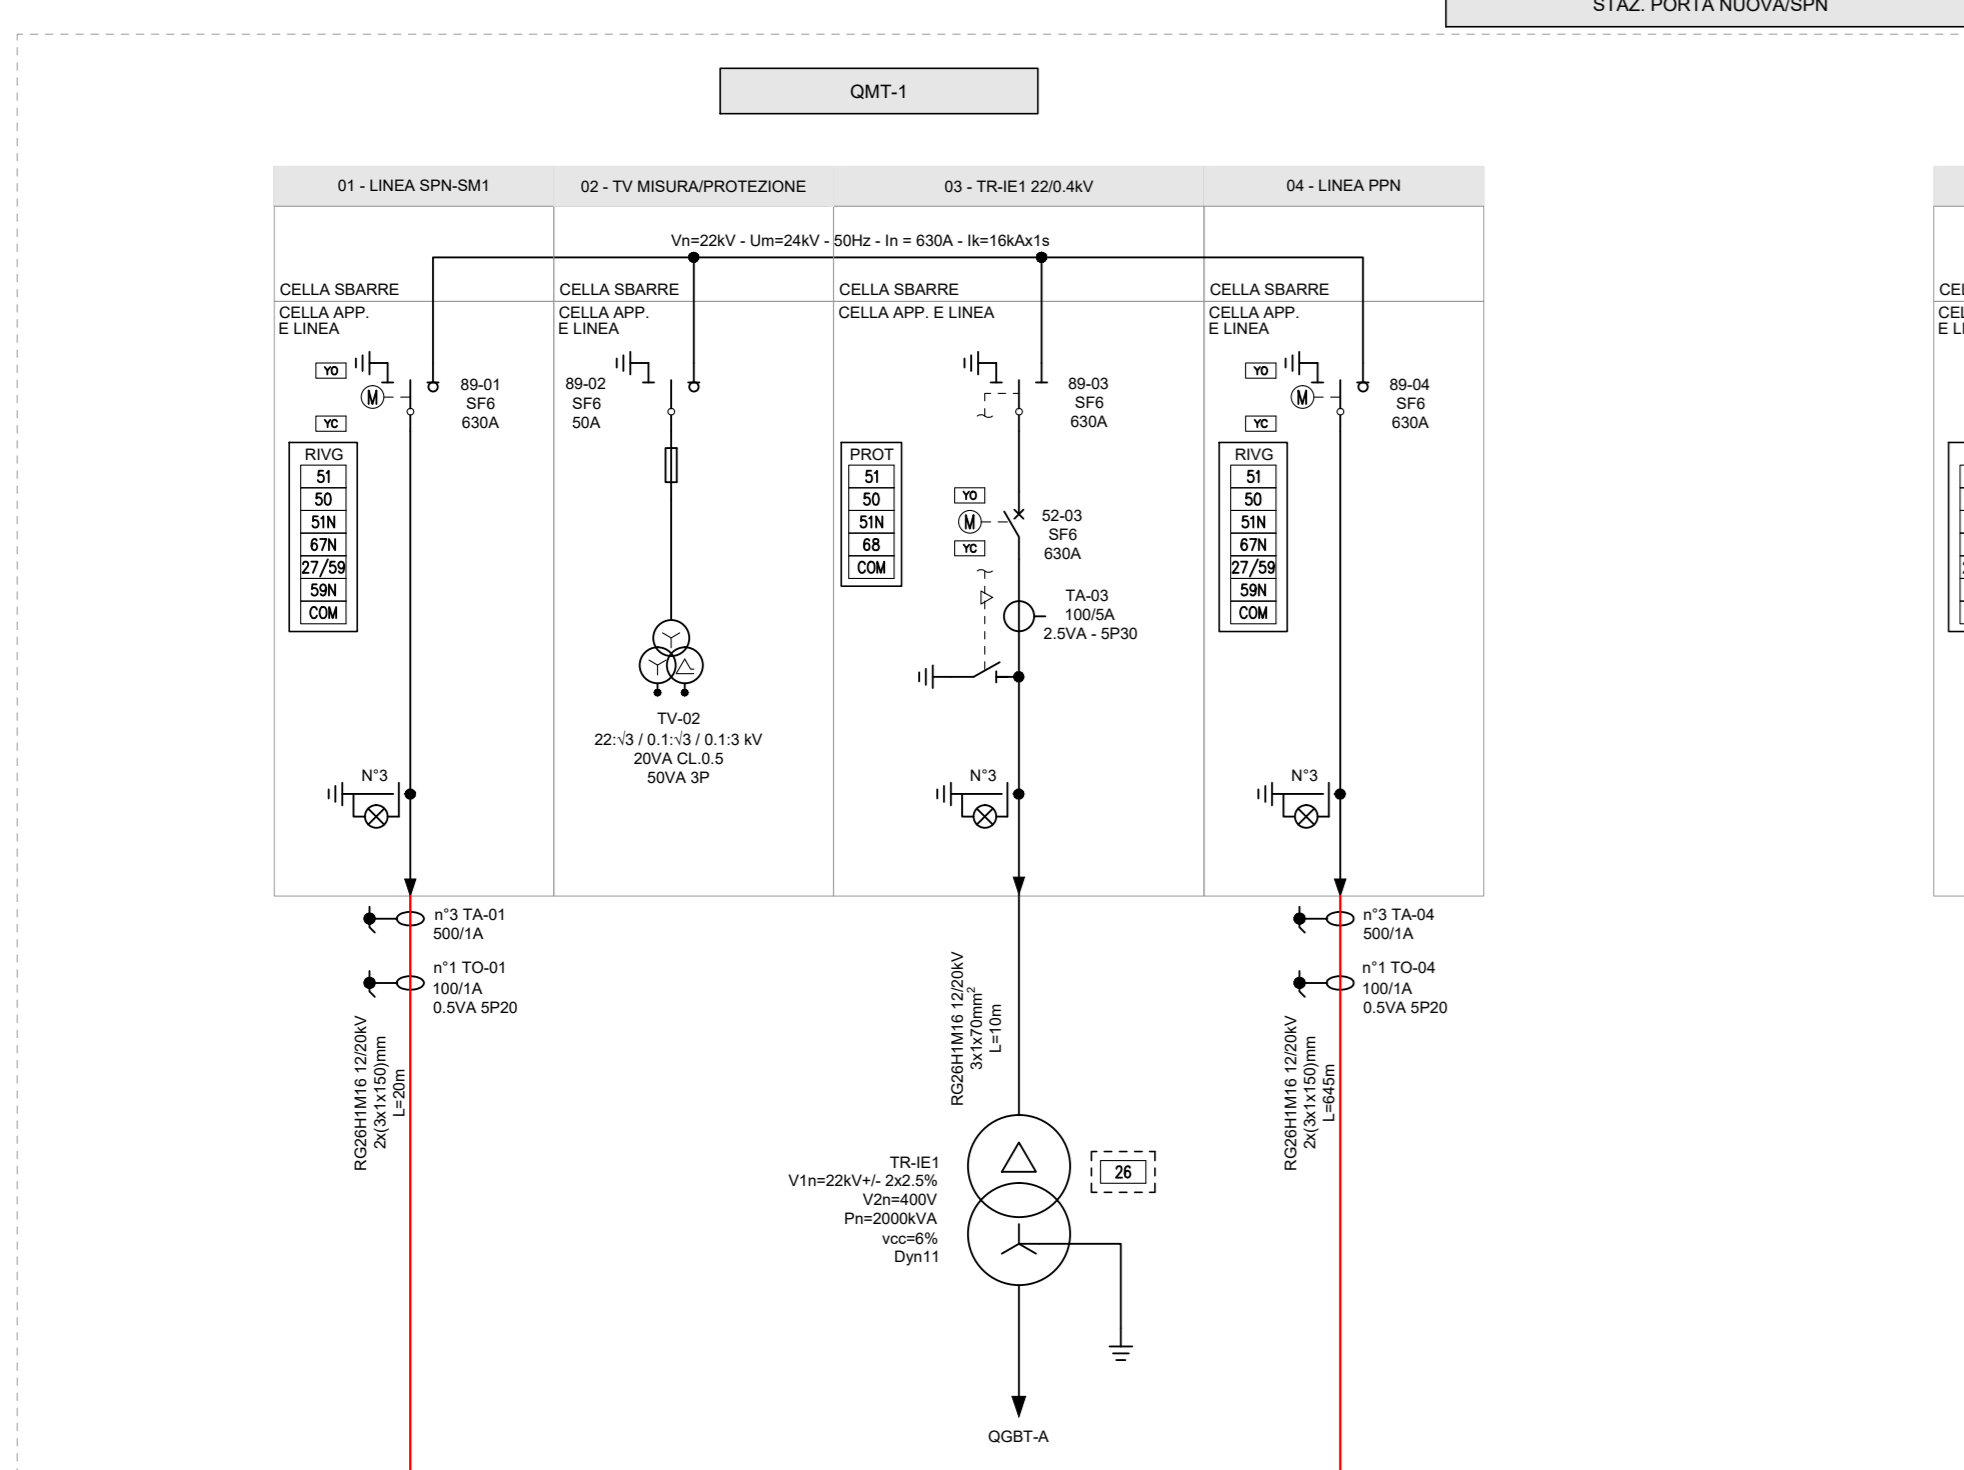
STAZ. PORTA NUOVA/SPN

QMT-1

| 01 - LINEA SPN-SM1 | 02 - TV MISURA/PROTEZIONE | 03 - TR-IE1 22/0.4kV | 04 - LINEA PPN |
|---|---|---|---|

Vn=22kV - Um=24kV - 50Hz - In = 630A - Ik=16kAx1s

CELLA SBARRE
CELLA APP. E LINEA
YO
YC
M
89-01 SF6 630A
RIVG
51
50
51N
67N
27/59
59N
COM
N°3
n°3 TA-01 500/1A
n°1 TO-01 100/1A 0.5VA 5P20
RG26H1M16 12/20kV 2x(3x1x150)mm L=20m

CELLA SBARRE
CELLA APP. E LINEA
89-02 SF6 50A
TV-02
22:√3 / 0.1:√3 / 0.1:3 kV
20VA CL.0.5
50VA 3P

CELLA SBARRE
CELLA APP. E LINEA
89-03 SF6 630A
PROT
51
50
51N
68
COM
YO
M
YC
52-03 SF6 630A
TA-03 100/5A 2.5VA - 5P30
N°3
RG26H1M16 12/20kV 3x1x70mm$^2$ L=10m
TR-IE1
V1n=22kV+/- 2x2.5%
V2n=400V
Pn=2000kVA
vcc=6%
Dyn11
26
QGBT-A

CELLA SBARRE
CELLA APP. E LINEA
YO
YC
M
89-04 SF6 630A
RIVG
51
50
51N
67N
27/59
59N
COM
N°3
n°3 TA-04 500/1A
n°1 TO-04 100/1A 0.5VA 5P20
RG26H1M16 12/20kV 2x(3x1x150)mm L=645m

CEL
CEL E LI